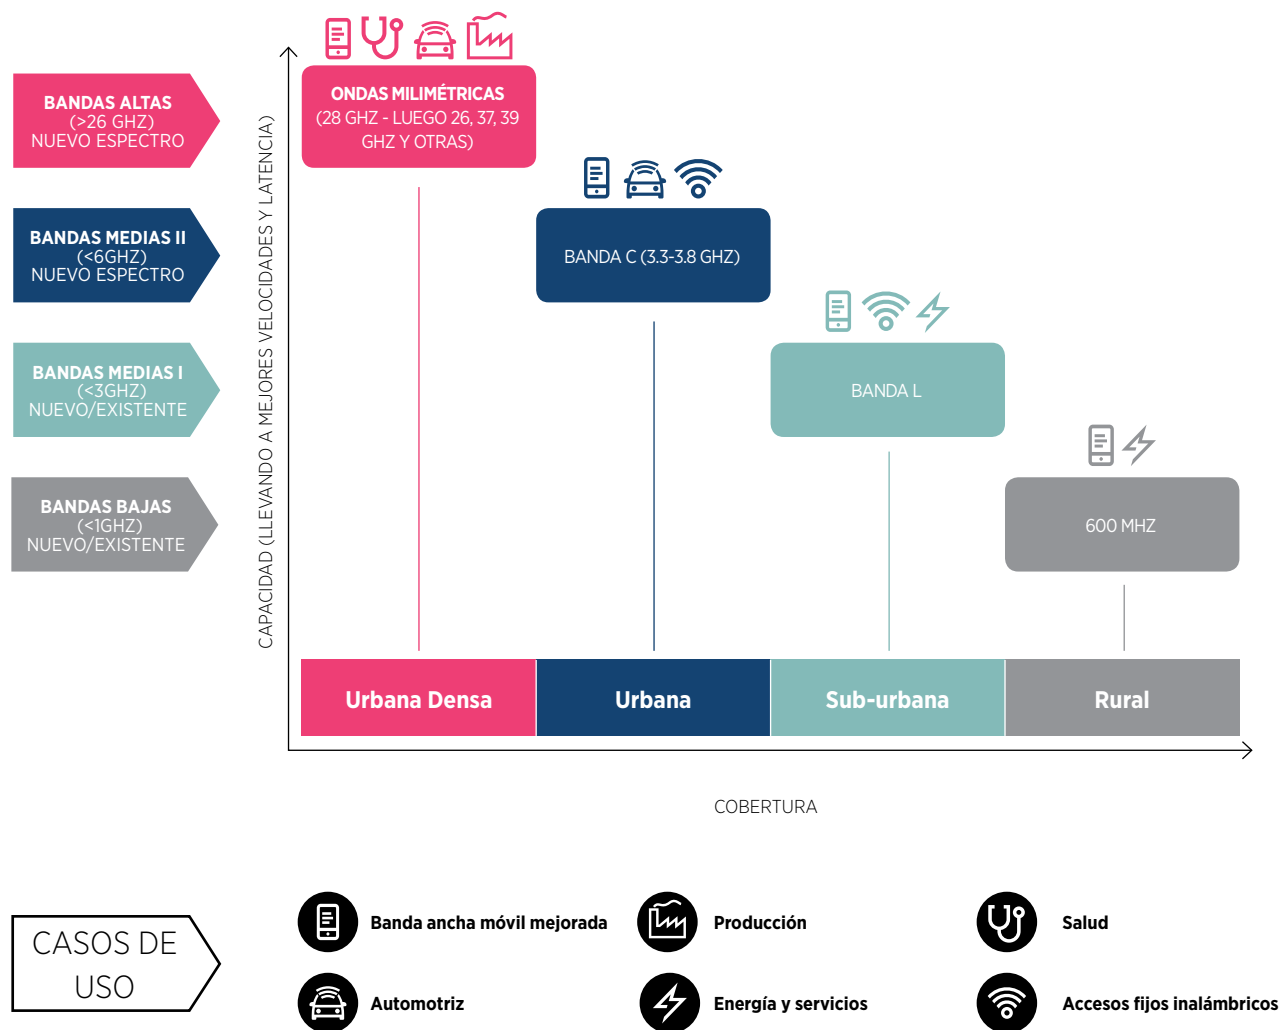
BANDAS ALTAS
(>26 GHZ)
NUEVO ESPECTRO

BANDAS MEDIAS II
(<6GHZ)
NUEVO ESPECTRO

BANDAS MEDIAS I
(<3GHZ)
NUEVO/EXISTENTE

BANDAS BAJAS
(<1GHZ)
NUEVO/EXISTENTE

CAPACIDAD (LLEVANDO A MEJORES VELOCIDADES Y LATENCIA)

ONDAS MILIMÉTRICAS
(28 GHZ - LUEGO 26, 37, 39 GHZ Y OTRAS)

BANDA C (3.3-3.8 GHZ)

BANDA L

600 MHZ

| Urbana Densa | Urbana | Sub-urbana | Rural |
|---|---|---|---|

COBERTURA

CASOS DE USO

Banda ancha móvil mejorada

Producción

Salud

Automotriz

Energía y servicios

Accesos fijos inalámbricos